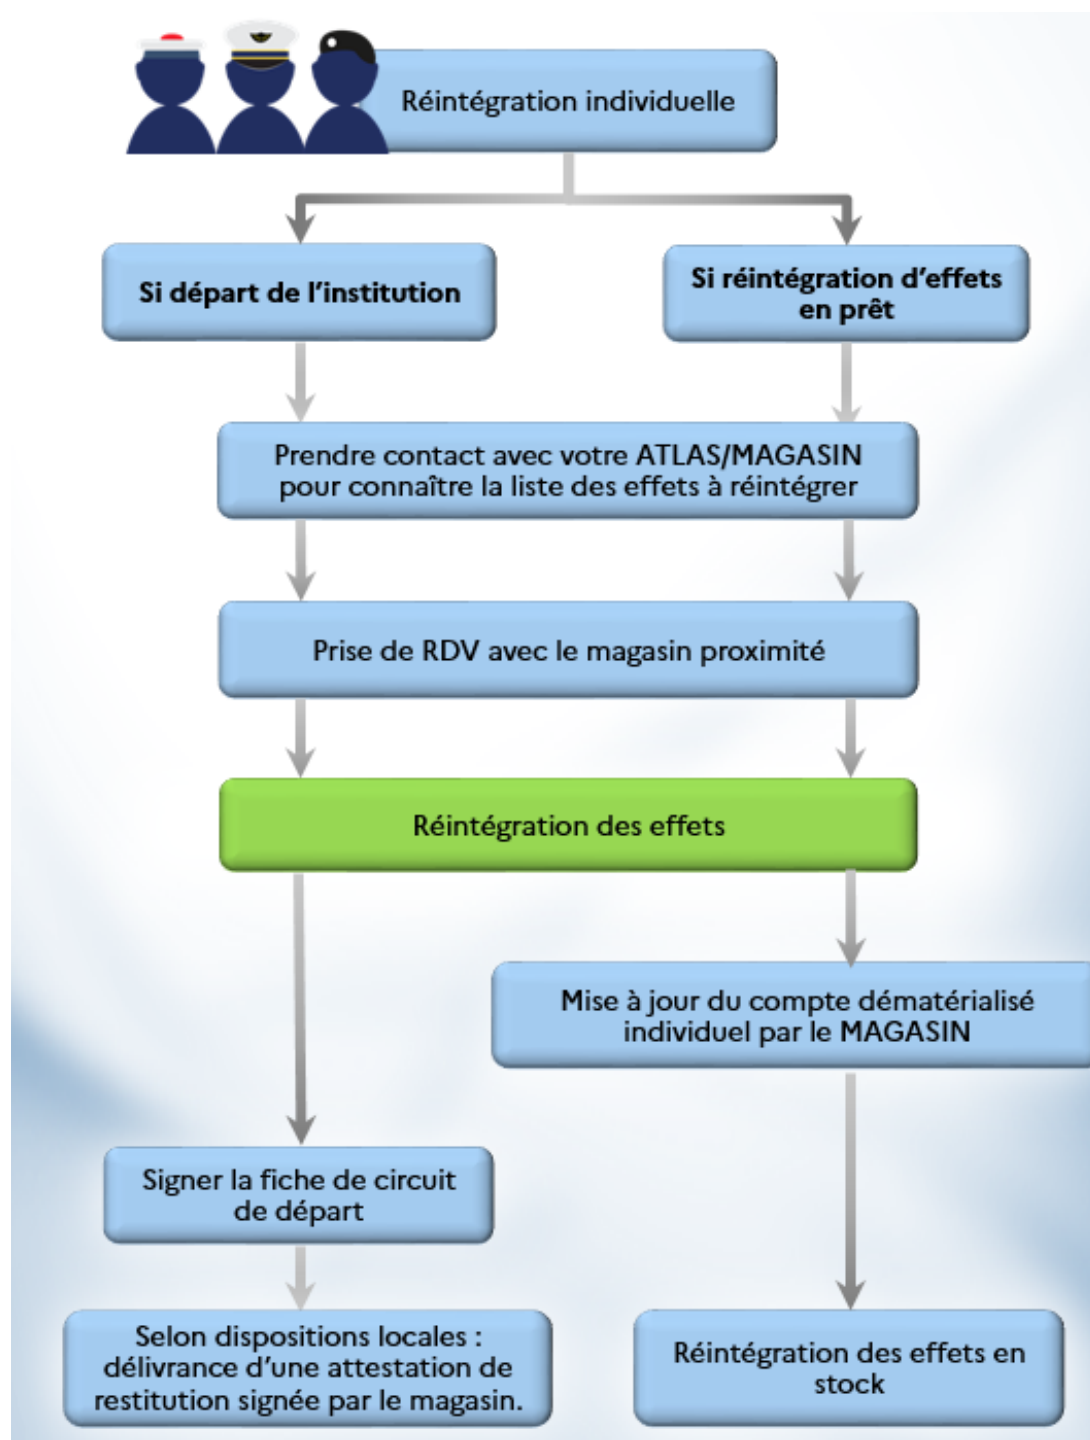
Réintégration individuelle

Si départ de l'institution

Si réintégration d'effets en prêt

Prendre contact avec votre ATLAS/MAGASIN pour connaître la liste des effets à réintégrer

Prise de RDV avec le magasin proximité

Réintégration des effets

Mise à jour du compte dématérialisé individuel par le MAGASIN

Signer la fiche de circuit de départ

Selon dispositions locales : délivrance d'une attestation de restitution signée par le magasin.

Réintégration des effets en stock